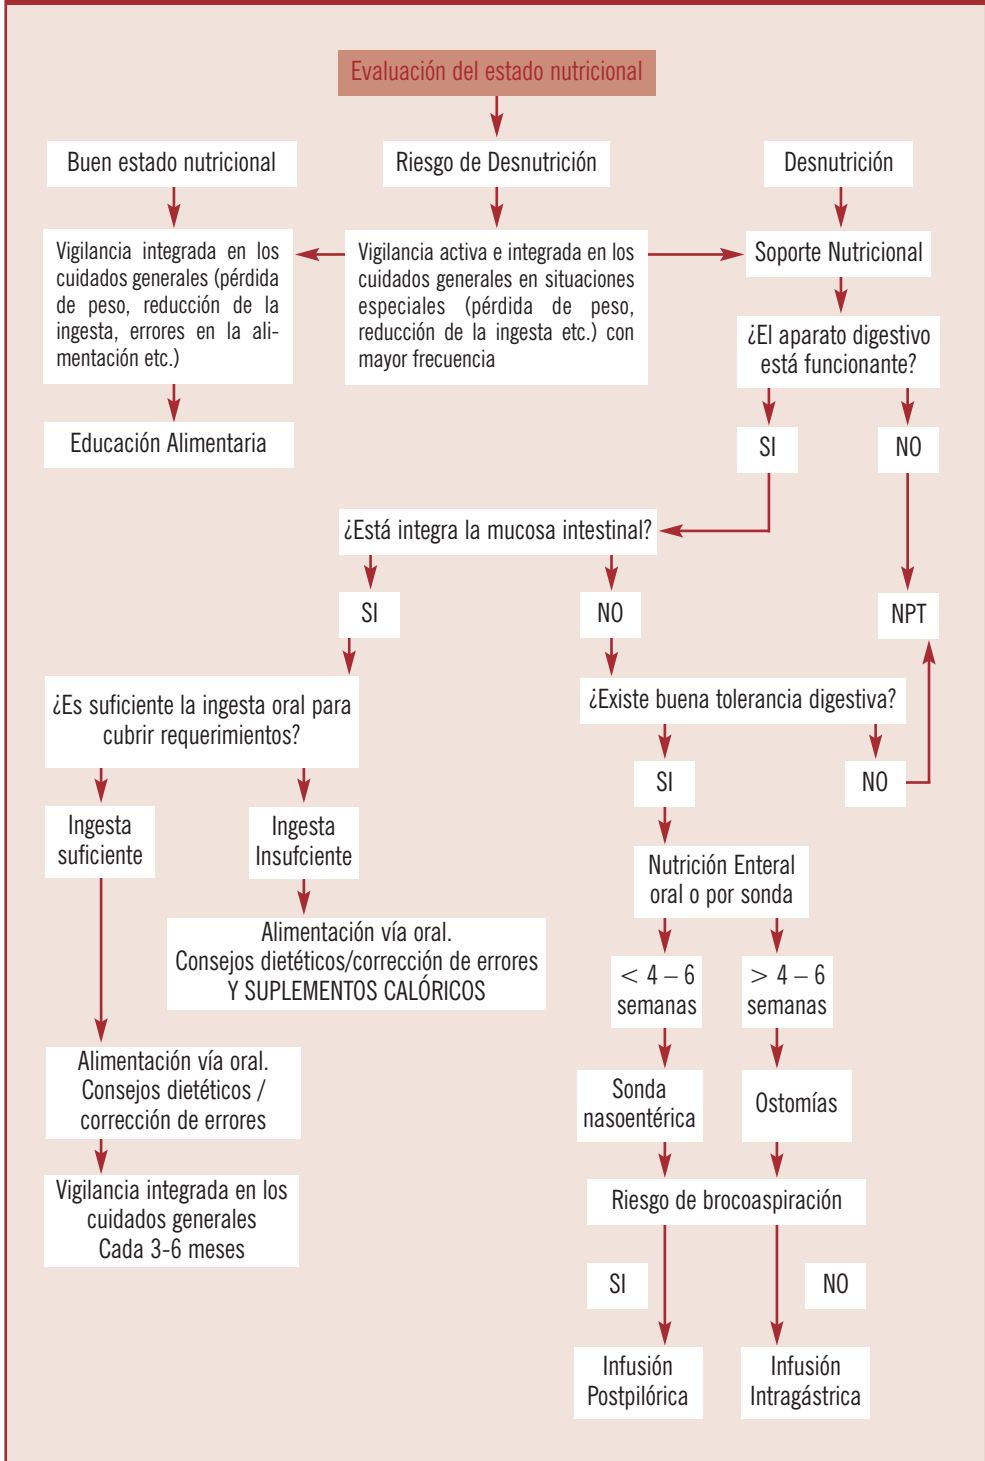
Evaluación del estado nutricional

Buen estado nutricional

Riesgo de Desnutrición

Desnutrición

Vigilancia integrada en los cuidados generales (pérdida de peso, reducción de la ingesta, errores en la alimentación etc.)

Vigilancia activa e integrada en los cuidados generales en situaciones especiales (pérdida de peso, reducción de la ingesta etc.) con mayor frecuencia

Soporte Nutricional

¿El aparato digestivo está funcionante?

Educación Alimentaria

SI

NO

¿Está integra la mucosa intestinal?

SI

NO

NPT

¿Es suficiente la ingesta oral para cubrir requerimientos?

¿Existe buena tolerancia digestiva?

SI

NO

Ingesta suficiente

Ingesta Insufciente

Nutrición Enteral oral o por sonda

Alimentación vía oral. Consejos dietéticos/corrección de errores Y SUPLEMENTOS CALÓRICOS

$< 4-6$ semanas

$> 4-6$ semanas

Alimentación vía oral. Consejos dietéticos / corrección de errores

Sonda nasoentérica

Ostomías

Vigilancia integrada en los cuidados generales Cada 3-6 meses

Riesgo de brocoaspiración

SI

NO

Infusión Postpilórica

Infusión Intragástrica